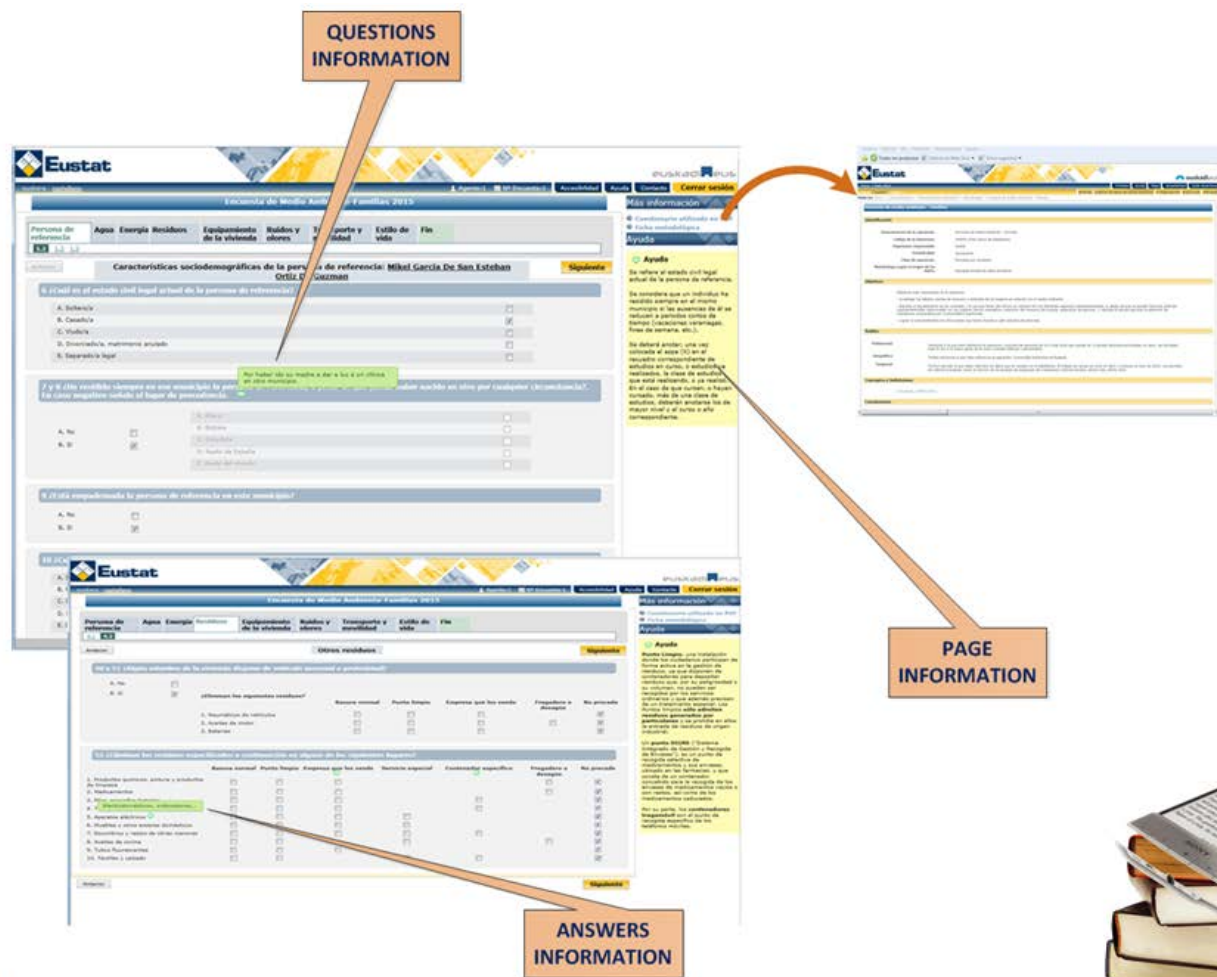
QUESTIONS INFORMATION

Eustat

euskadi.eus

Cerrar sesión

Encuesta de Medio Ambiente Familias 2015

Persona de referencia | Agua | Energía | Residuos | Equipamiento de la vivienda | Ruidos y olores | Transporte y movilidad | Estilo de vida | Fin

Anterior

Características sociodemográficas de la persona de referencia: Mikel Garcia De San Esteban Ortiz De Guzman

Siguiente

6 ¿Cuál es el estado civil legal actual de la persona de referencia?

A. Soltero/a
B. Casado/a
C. Viudo/a
D. Divorciado/a, matrimonio anulado
E. Separado/a legal

Por haber ido su madre a dar a luz a un clínica en otro municipio.

7 y 8 ¿Ha residido siempre en este municipio la persona de referencia? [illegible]

A. No
B. Sí

9 ¿Está empadronada la persona de referencia en este municipio?

A. No
B. Sí

Más información

Cuestionario utilizado en PDF
Ficha metodológica

Ayuda

Ayuda

Se refiere al estado civil legal actual de la persona de referencia.

Se considera que un individuo ha residido siempre en el mismo municipio si las ausencias de él se reducen a periodos cortos de tiempo (vacaciones veraniegas, fines de semana, etc.).

Se deberá anotar, una vez colocada el aspa (X) en el recuadro correspondiente de estudios en curso, o estudios ya realizados, la clase de estudios que está realizando, o ya realizó. En el caso de que cursen, o hayan cursado, más de una clase de estudios, deberán anotarse los de mayor nivel y el curso o año correspondiente.

Eustat

euskadi.eus

Cerrar sesión

Encuesta de Medio Ambiente Familias 2015

Persona de referencia | Agua | Energía | Residuos | Equipamiento de la vivienda | Ruidos y olores | Transporte y movilidad | Estilo de vida | Fin

Anterior

Otros residuos

Siguiente

Más información

Ayuda

Ayuda

Punto Limpio

Medicamentos, aerosoles...

Anterior

Siguiente

PAGE INFORMATION

ANSWERS INFORMATION